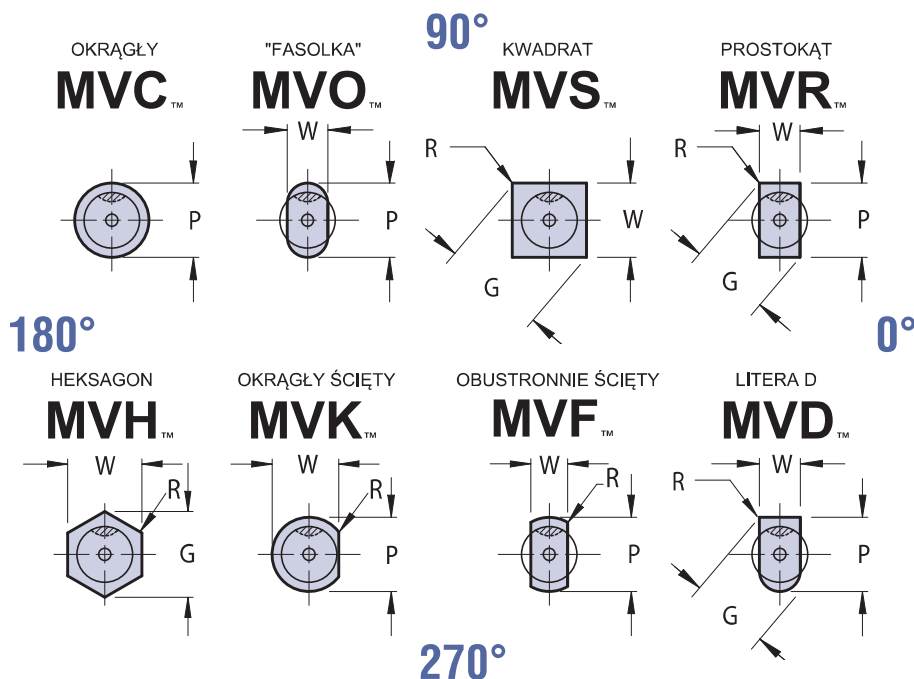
90°

OKRĄGŁY
MVC™

P

"FASOLKA"
MVO™

W

P

KWADRAT
MVS™

R

W

G

PROSTOKĄT
MVR™

W

R

P

G

180°

0°

HEKSAGON
MVH™

W

R

G

OKRĄGŁY ŚCIĘTY
MVK™

W

R

P

OBUSTRONNIE ŚCIĘTY
MVF™

W

R

P

LITERA D
MVD™

W

R

P

G

270°